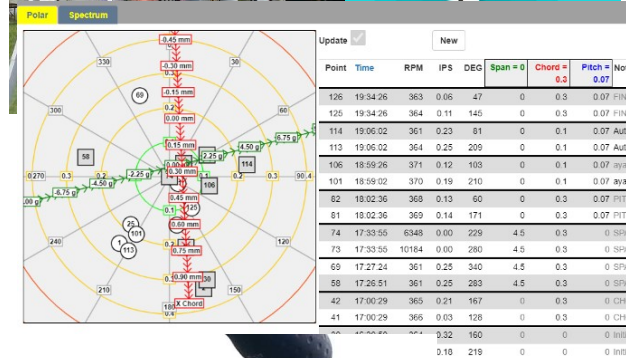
Polar Spectrum

-0.45 mm
-0.30 mm
-0.15 mm
0.00 mm
0.15 mm
0.00 mm
0.30 mm
0.45 mm
0.60 mm
0.75 mm
0.90 mm
X Chord
330
30
69
6.75 g
4.50 g
2.25 g
-2.25 g
-4.50 g
-6.75 g
58
114
106
0.270
0.2
0.1
0.2
0.1
90.4
.00 g
240
120
210
150
25
101
1
113
56
0.4
0.4

Update

New

| Point | Time | RPM | IPS | DEG | Span = 0 | Chord = 0.3 | Pitch = 0.07 | No |
|---|---|---|---|---|---|---|---|---|
| 126 | 19:34:26 | 363 | 0.06 | 47 | 0 | 0.3 | 0.07 | FIN |
| 125 | 19:34:26 | 364 | 0.11 | 145 | 0 | 0.3 | 0.07 | FIN |
| 114 | 19:06:02 | 361 | 0.23 | 81 | 0 | 0.1 | 0.07 | Aut |
| 113 | 19:06:02 | 364 | 0.25 | 209 | 0 | 0.1 | 0.07 | Aut |
| 106 | 18:59:26 | 371 | 0.12 | 103 | 0 | 0.1 | 0.07 | aya |
| 101 | 18:59:02 | 370 | 0.19 | 210 | 0 | 0.1 | 0.07 | aya |
| 82 | 18:02:36 | 368 | 0.13 | 60 | 0 | 0.3 | 0.07 | PIT |
| 81 | 18:02:36 | 369 | 0.14 | 171 | 0 | 0.3 | 0.07 | PIT |
| 74 | 17:33:55 | 6348 | 0.00 | 229 | 4.5 | 0.3 | 0 | SP |
| 73 | 17:33:55 | 10184 | 0.00 | 280 | 4.5 | 0.3 | 0 | SP |
| 69 | 17:27:24 | 361 | 0.25 | 340 | 4.5 | 0.3 | 0 | SP |
| 58 | 17:26:51 | 361 | 0.25 | 283 | 4.5 | 0.3 | 0 | SP |
| 42 | 17:00:29 | 365 | 0.21 | 167 | 0 | 0.3 | 0 | CH |
| 41 | 17:00:29 | 366 | 0.03 | 128 | 0 | 0.3 | 0 | CH |
| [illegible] | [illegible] | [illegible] | 0.32 | 160 | 0 | 0 | 0 | Init |
| | | | 0.18 | 219 | 0 | 0 | 0 | Init |